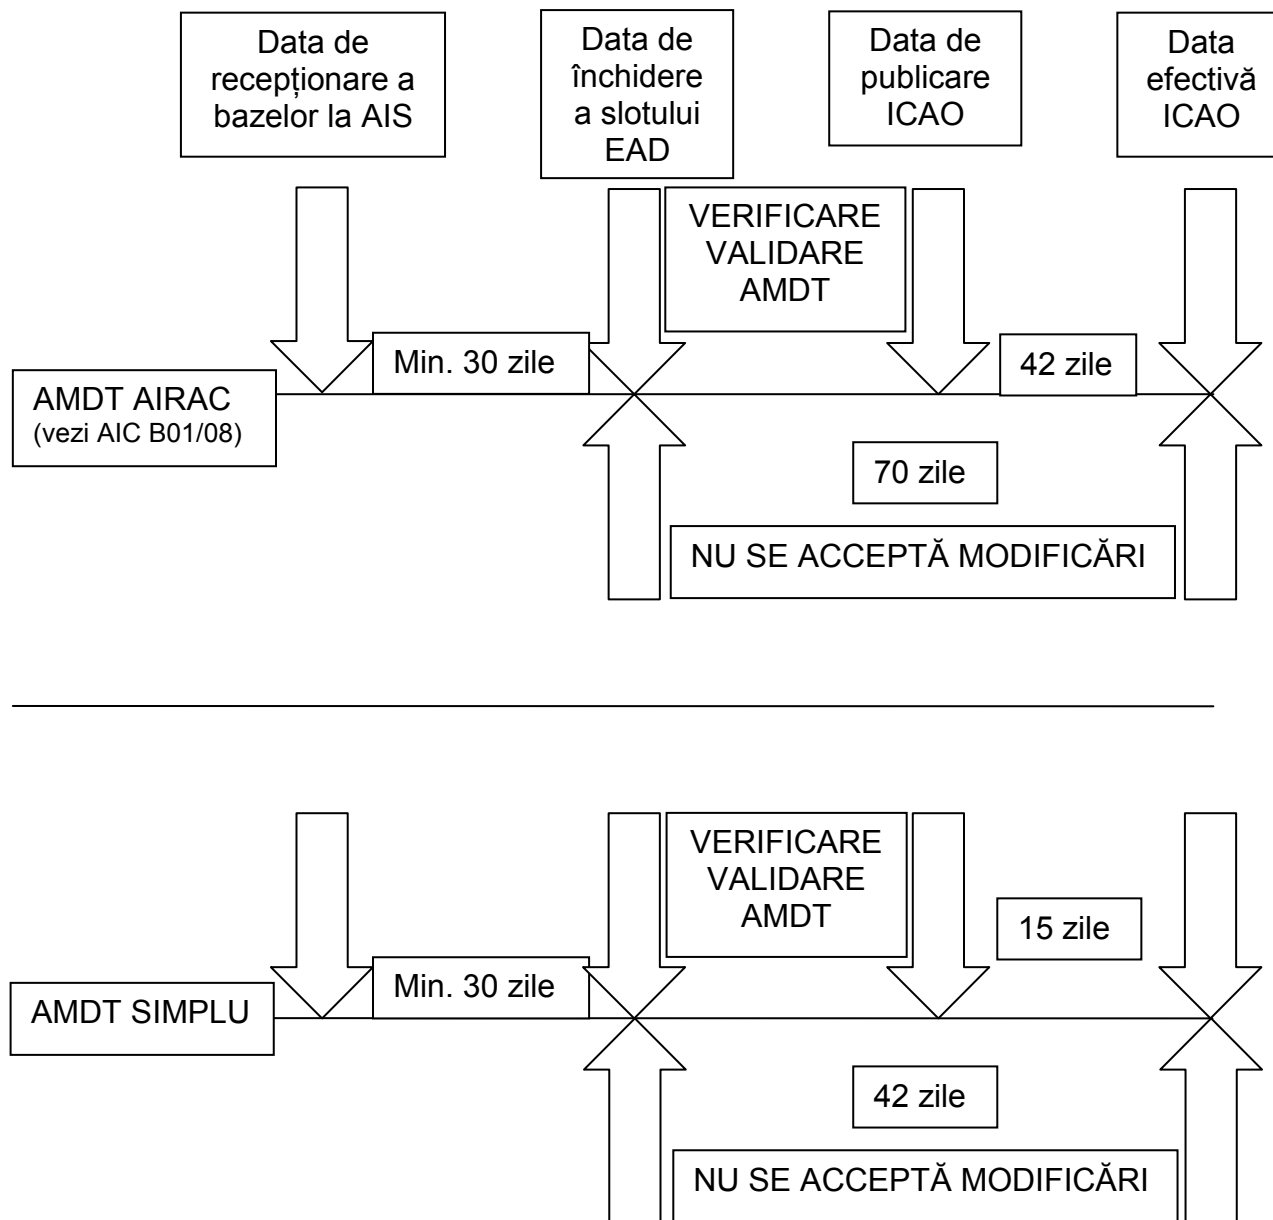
Data de recepționare a bazelor la AIS

Data de închidere a slotului EAD

Data de publicare ICAO

Data efectivă ICAO

VERIFICARE VALIDARE AMDT

Min. 30 zile

42 zile

AMDT AIRAC
(vezi AIC B01/08)

70 zile

NU SE ACCEPTĂ MODIFICĂRI

VERIFICARE VALIDARE AMDT

15 zile

Min. 30 zile

AMDT SIMPLU

42 zile

NU SE ACCEPTĂ MODIFICĂRI